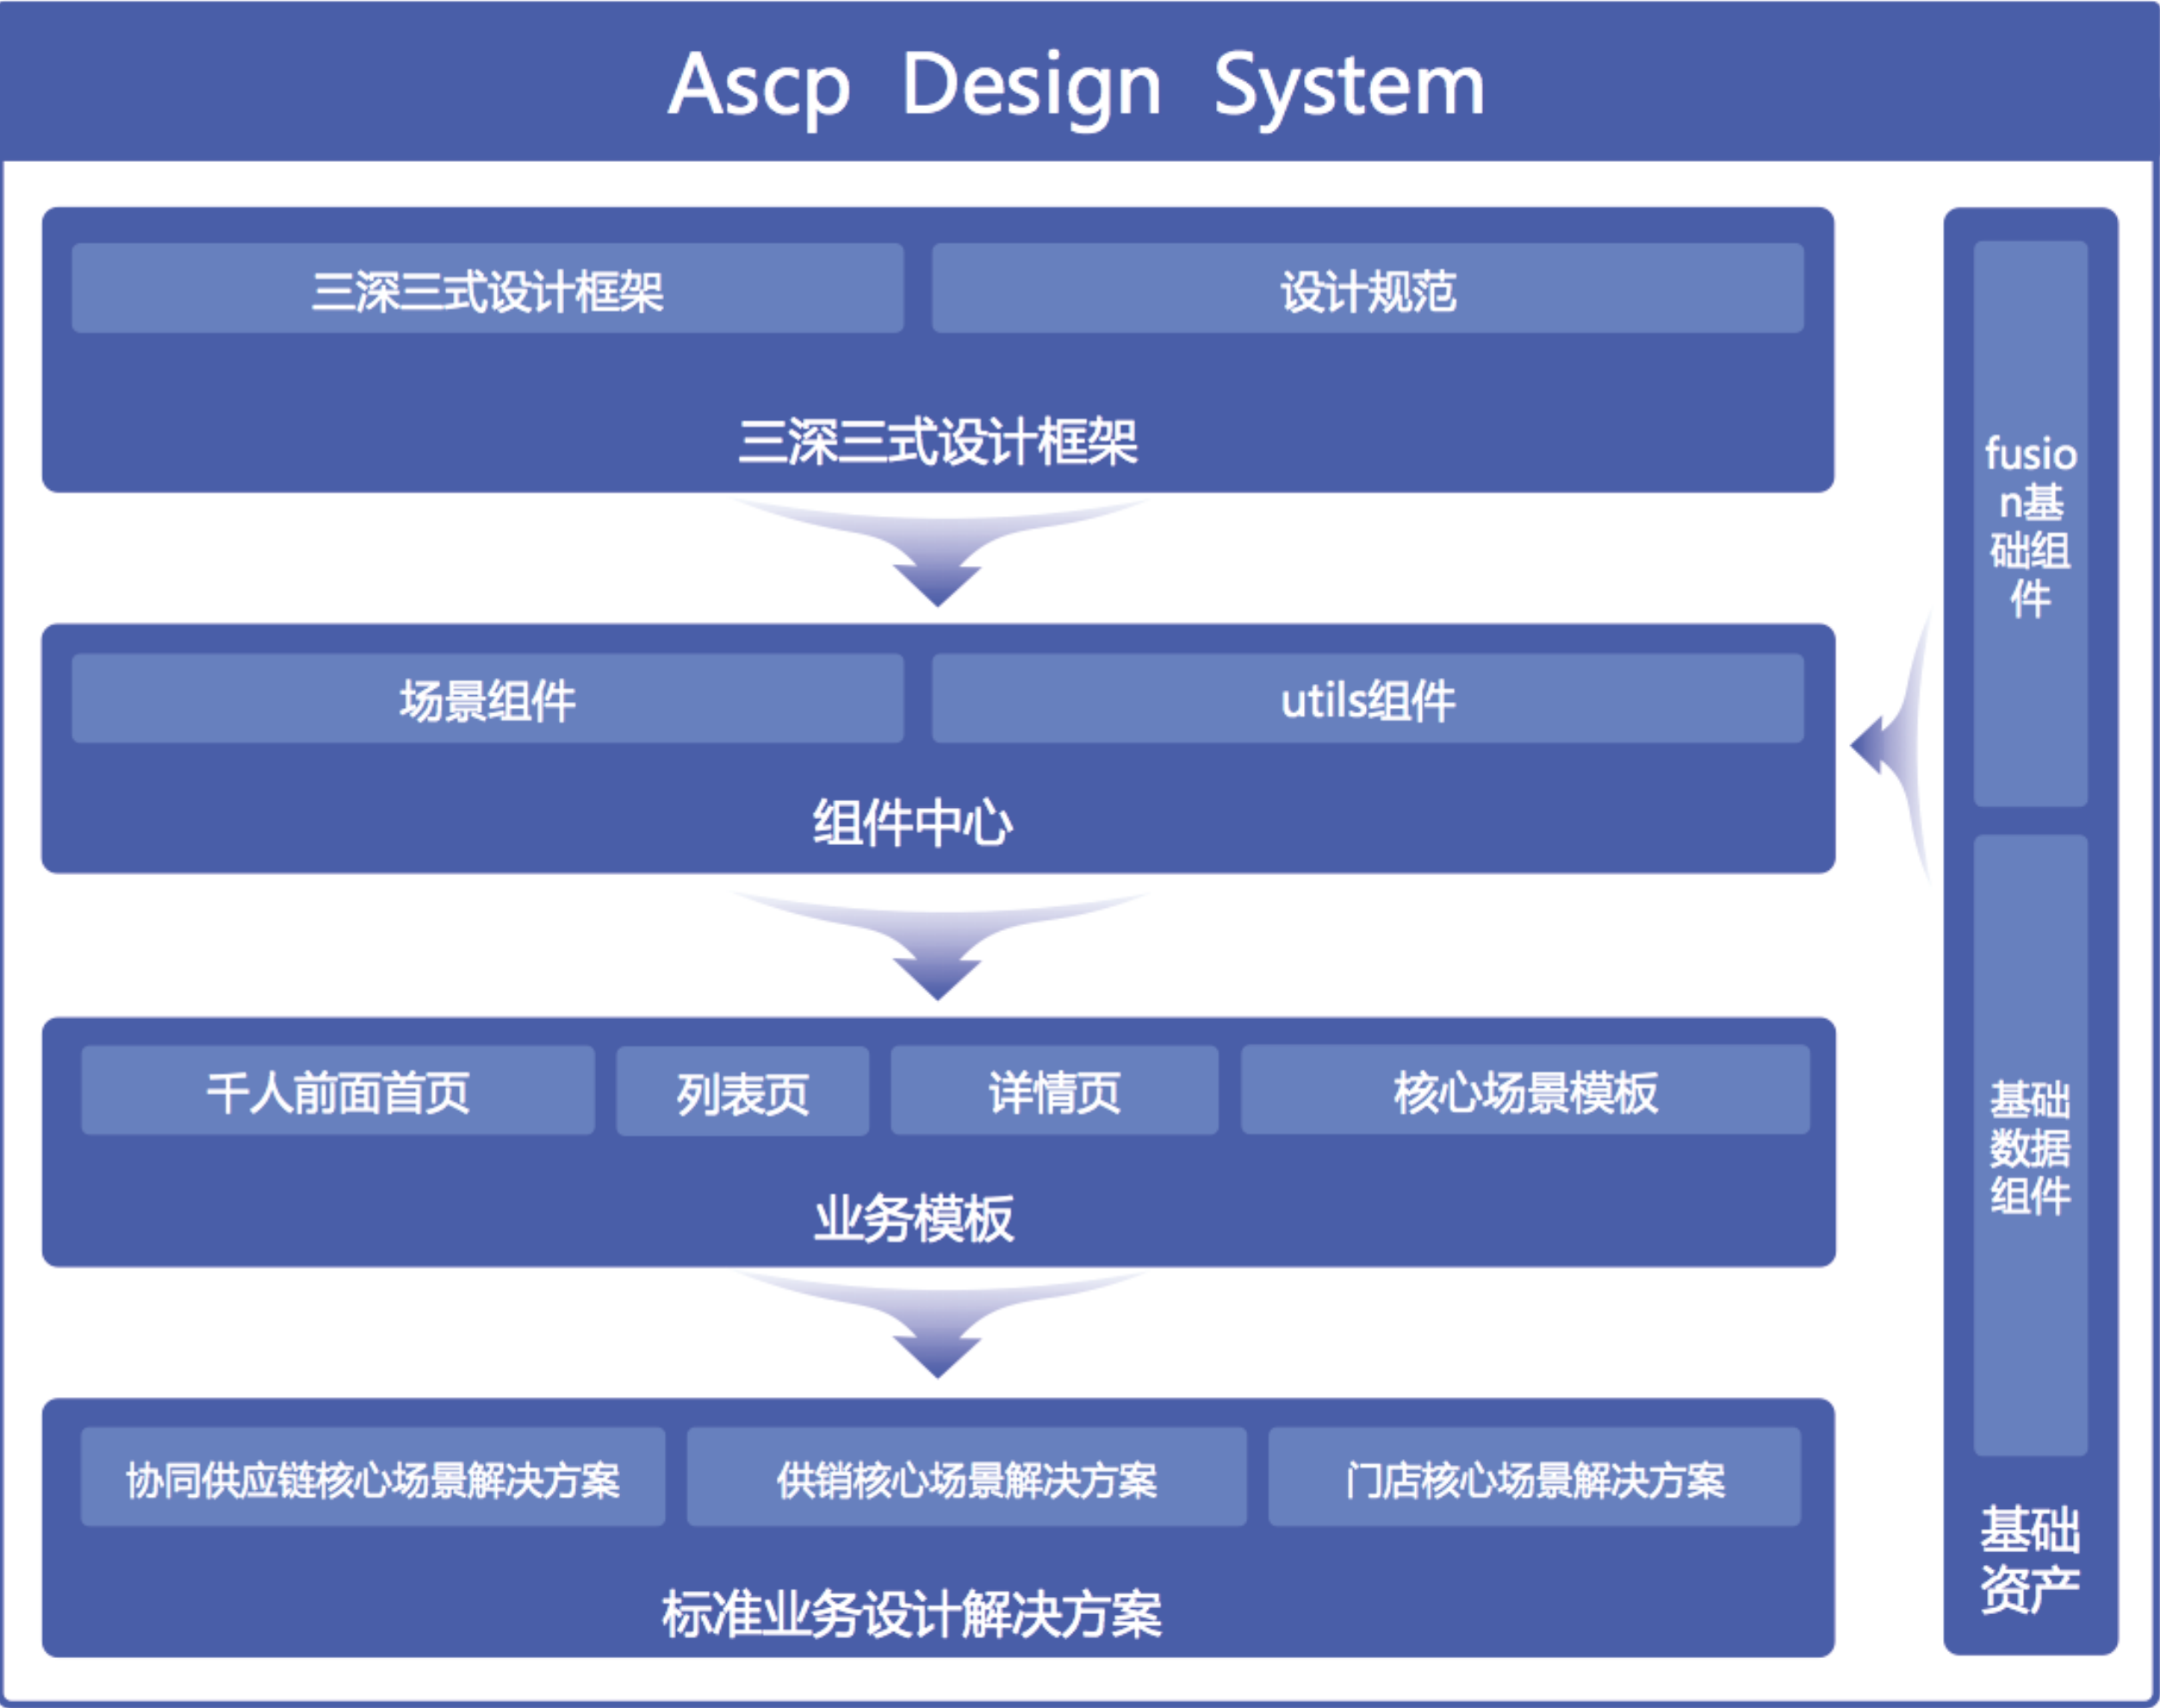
Ascp Design System

三深三式设计框架

设计规范

三深三式设计框架

场景组件

utils组件

组件中心

千人前面首页

列表页

详情页

核心场景模板

业务模板

协同供应链核心场景解决方案

供销核心场景解决方案

门店核心场景解决方案

标准业务设计解决方案

fusion基础组件

基础数据组件

基础资产